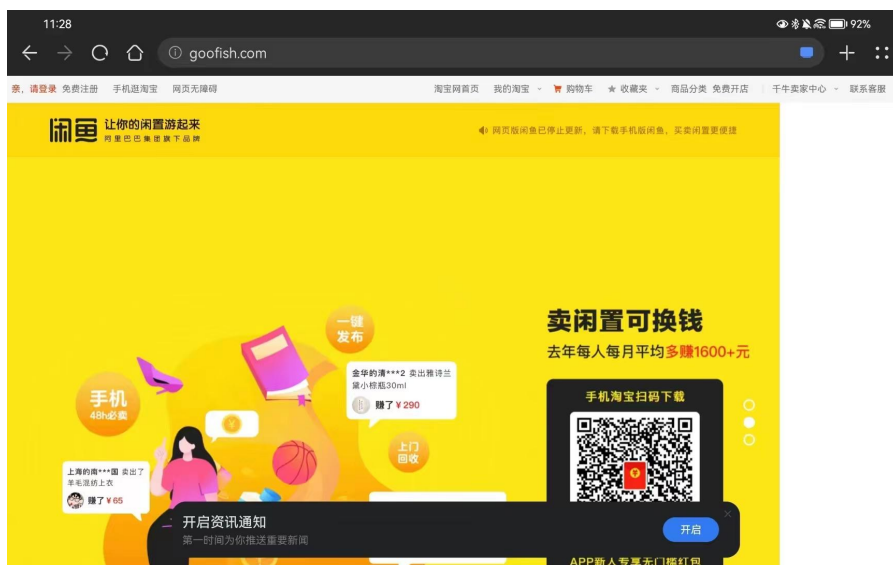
11:28
92%
goofish.com
录，请登录 免费注册 手机逛淘宝 网页无障碍
淘宝网首页 我的淘宝 购物车 收藏夹 商品分类 免费开店 千牛卖家中心 联系客服
闲鱼 让你的闲置游起来
阿里巴巴集团旗下品牌
网页版闲鱼已停止更新，请下载手机版闲鱼，买卖闲置更便捷
一键发布
金华的清***2 卖出雅诗兰黛小棕瓶30ml
赚了 ¥ 290
手机 48h必卖
上门回收
上海的南***国 卖出了羊毛混纺上衣
赚了 ¥ 65
卖闲置可换钱
去年每人每月平均多赚1600+元
手机淘宝扫码下载
开启资讯通知
第一时间为你推送重要新闻
开启
APP新人专享无门槛红包